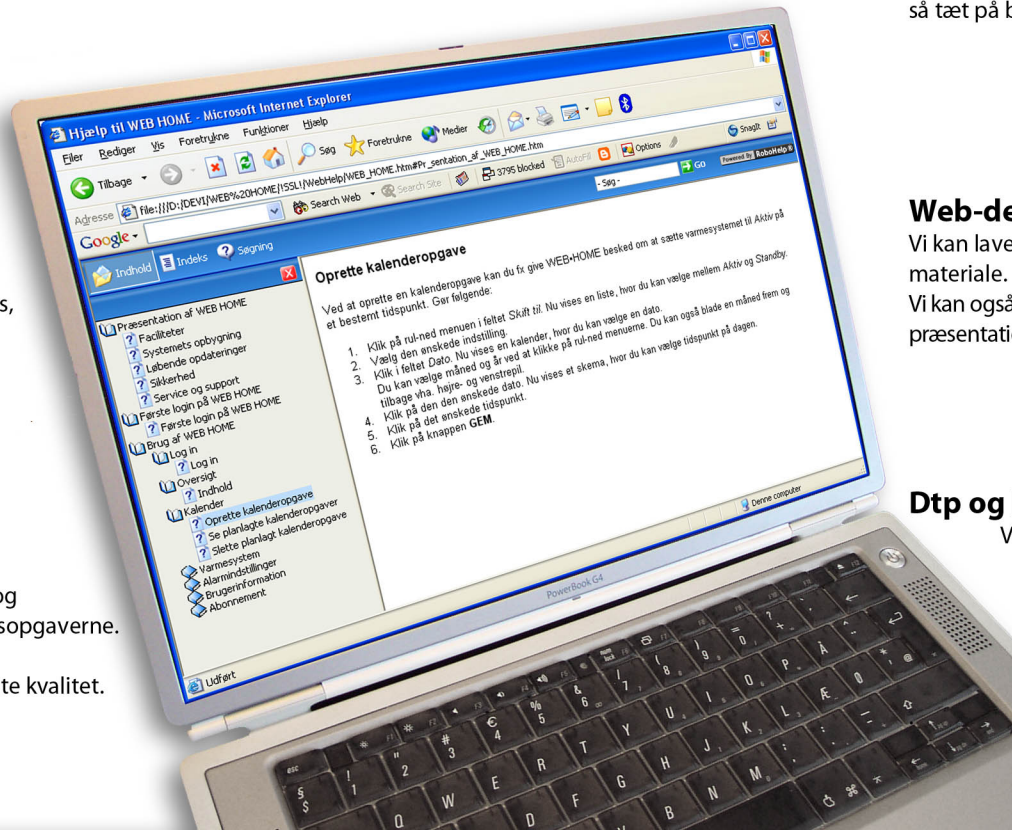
så tæt på b

s,

og
sopgaverne.

te kvalitet.

Web-de
Vi kan lave
materiale.
Vi kan også
præsentatio

Dtp og
V

Hjælp til WEB HOME - Microsoft Internet Explorer

Filer Rediger Vis Foretrukne Funktioner Hjælp

Tilbage Søg Foretrukne Medier

Adresse file:///D:/DEVI/WEB%20HOME/ISSL!/WebHelp/WEB_HOME.htm#Pr_sentation_af_WEB_HOME.htm

Google Search Web Search Site 3795 blocked AutoFill Options

- Søg - GO Snaglt Powered By RoboHelp

Indhold Indeks Søgning

Præsentation af WEB HOME
Faciliteter
Systemets opbygning
Løbende opdateringer
Sikkerhed
Service og support
Første login på WEB HOME
Første login på WEB HOME
Brug af WEB HOME
Log in
Log in
Oversigt
Indhold
Kalender
Oprette kalenderopgave
Se planlagte kalenderopgaver
Slette planlagt kalenderopgave
Varmesystem
Alarmindstillinger
Brugerinformation
Abonnement

Oprette kalenderopgave

Ved at oprette en kalenderopgave kan du fx give WEB•HOME besked om at sætte varmesystemet til Aktiv på et bestemt tidspunkt. Gør følgende:

1. Klik på rul-ned menuen i feltet Skift til. Nu vises en liste, hvor du kan vælge mellem Aktiv og Standby.
2. Vælg den ønskede indstilling.
3. Klik i feltet Dato. Nu vises en kalender, hvor du kan vælge en dato. Du kan vælge måned og år ved at klikke på rul-ned menuerne. Du kan også blade en måned frem og tilbage vha. højre- og venstrepil.
4. Klik på den den ønskede dato. Nu vises et skema, hvor du kan vælge tidspunkt på dagen.
5. Klik på det ønskede tidspunkt.
6. Klik på knappen GEM.

Udført

Denne computer

PowerBook G4